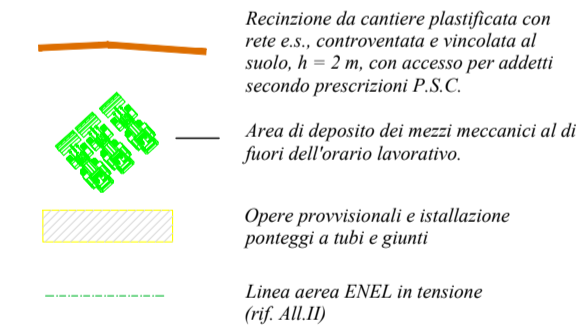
Recinzione da cantiere plastificata con rete e.s., controventata e vincolata al suolo, h = 2 m, con accesso per addetti secondo prescrizioni P.S.C.

Area di deposito dei mezzi meccanici al di fuori dell'orario lavorativo.

Opere provvisionali e istallazione ponteggi a tubi e giunti

Linea aerea ENEL in tensione (rif. All.II)